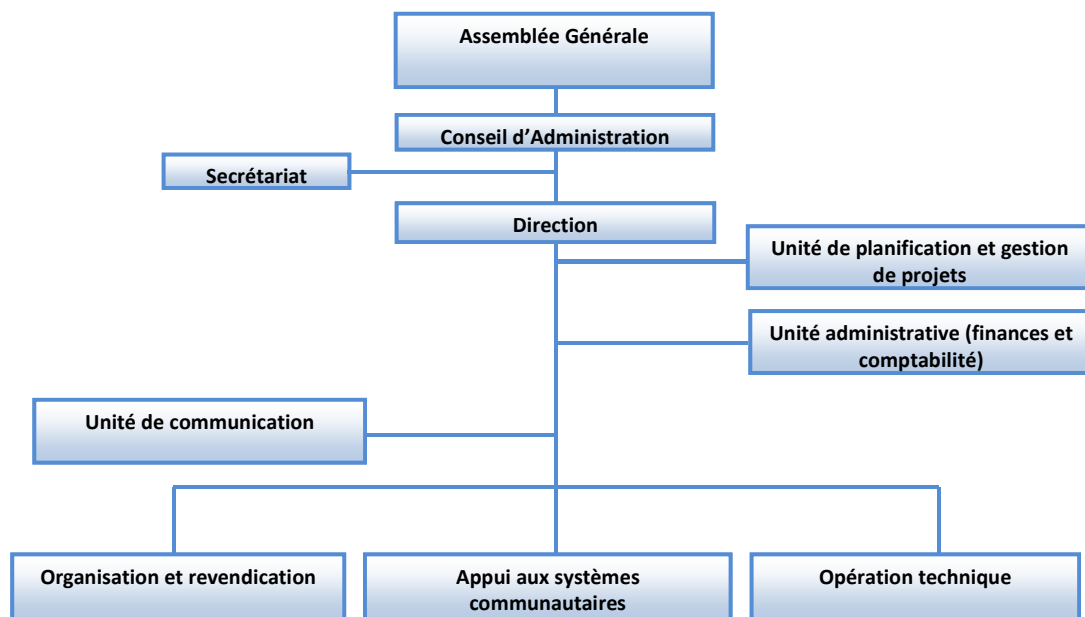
Assemblée Générale

Conseil d'Administration

Secrétariat

Direction

Unité de planification et gestion de projets

Unité administrative (finances et comptabilité)

Unité de communication

Organisation et revendication

Appui aux systèmes communautaires

Opération technique